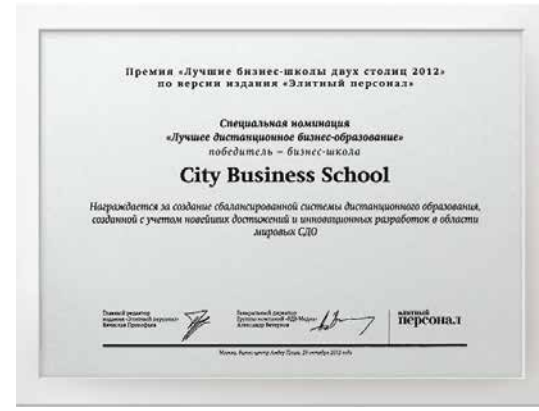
Премия «Лучшие бизнес-школы двух столиц 2012»
по версии издания «Элитный персонал»

Специальная номинация
«Лучшее дистанционное бизнес-образование»
победитель – бизнес-школа

City Business School

Награждается за создание сбалансированной системы дистанционного образования, созданной с учетом новейших достижений и инновационных разработок в области мировых СДО

Главный редактор издания «Элитный персонал» Вячеслав Прокофьев

Генеральный директор Группы компаний «ВД-Медиа» Александр Ветеров

элитный персонал

Москва, Бизнес-центр Амбер Плаза, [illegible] октября 2012 года